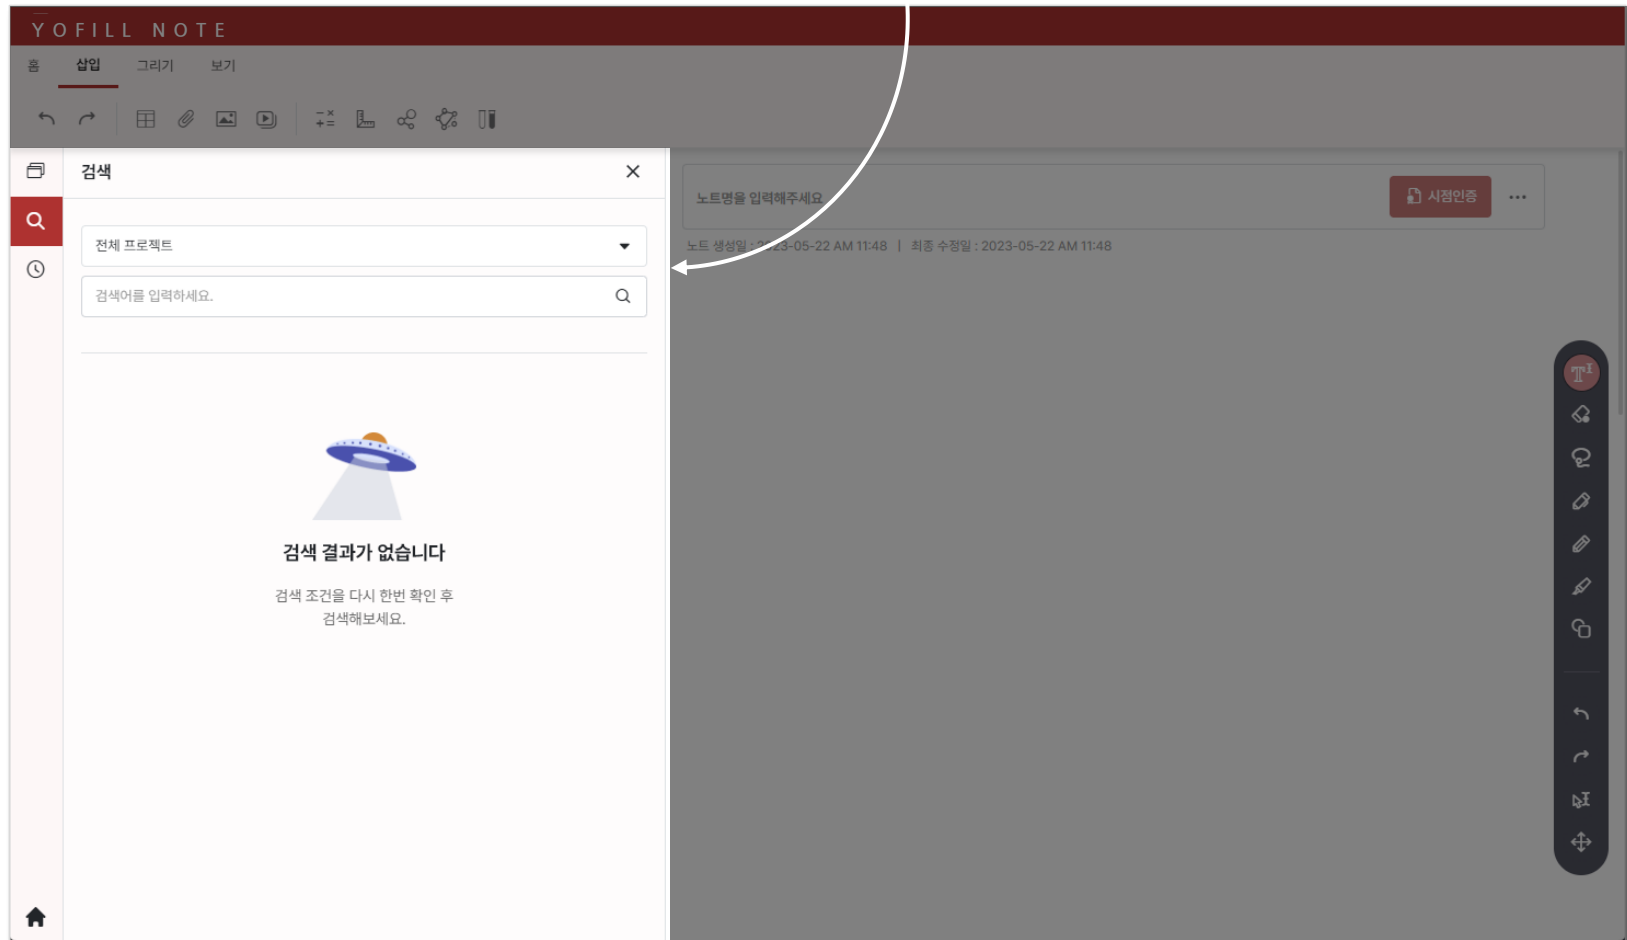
YOFILL NOTE

홈 삽입 그리기 보기

검색

전체 프로젝트

검색어를 입력하세요.

검색 결과가 없습니다

검색 조건을 다시 한번 확인 후 검색해보세요.

노트명을 입력해주세요.

시점인증

노트 생성일 : 2023-05-22 AM 11:48 | 최종 수정일 : 2023-05-22 AM 11:48